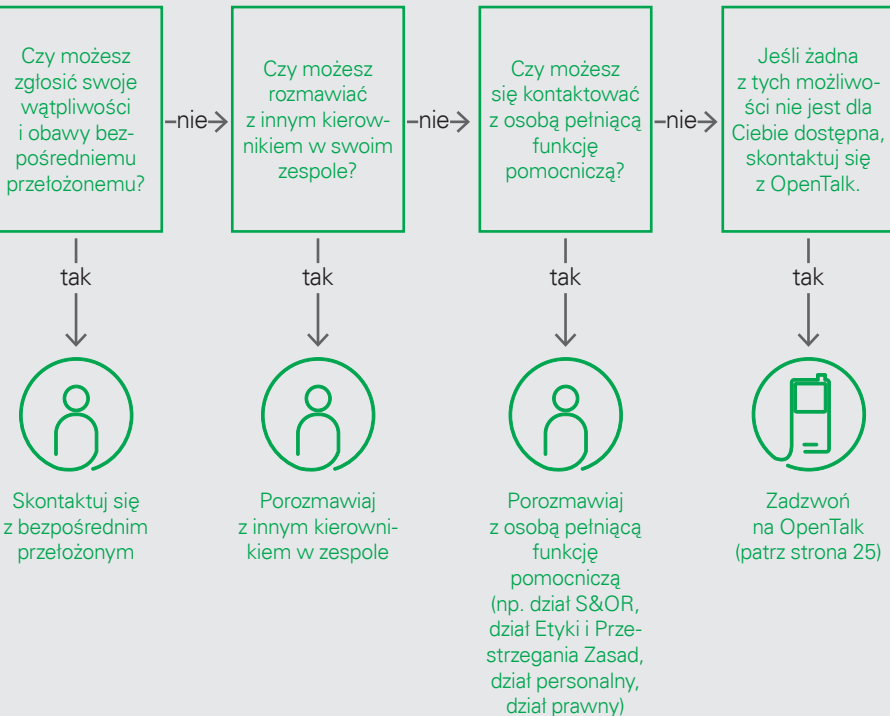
Czy możesz zgłosić swoje wątpliwości i obawy bezpośredniemu przełożonemu?

nie

Czy możesz rozmawiać z innym kierownikiem w swoim zespole?

nie

Czy możesz się kontaktować z osobą pełniącą funkcję pomocniczą?

nie

Jeśli żadna z tych możliwości nie jest dla Ciebie dostępna, skontaktuj się z OpenTalk.

tak

tak

tak

tak

Skontaktuj się z bezpośrednim przełożonym

Porozmawiaj z innym kierownikiem w zespole

Porozmawiaj z osobą pełniącą funkcję pomocniczą (np. dział S&OR, dział Etyki i Przestrzegania Zasad, dział personalny, dział prawny)

Zadzwoń na OpenTalk (patrz strona 25)